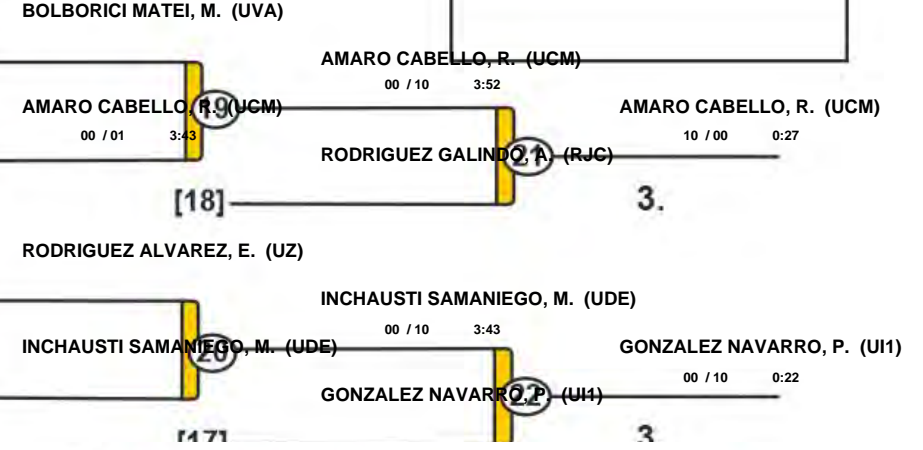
BOLBORICI MATEI, M. (UVA)

AMARO CABELLO, R. (UCM)
00 / 10 3:52

AMARO CABELLO, R. (UCM)
00 / 01 3:43

19

AMARO CABELLO, R. (UCM)
10 / 00 0:27

RODRIGUEZ GALINDO, A. (RJC)

21

[18]

3.

RODRIGUEZ ALVAREZ, E. (UZ)

INCHAUSTI SAMANIEGO, M. (UDE)
00 / 10 3:43

INCHAUSTI SAMANIEGO, M. (UDE)

20

GONZALEZ NAVARRO, P. (UI1)
00 / 10 0:22

GONZALEZ NAVARRO, P. (UI1)

22

[17]

3.